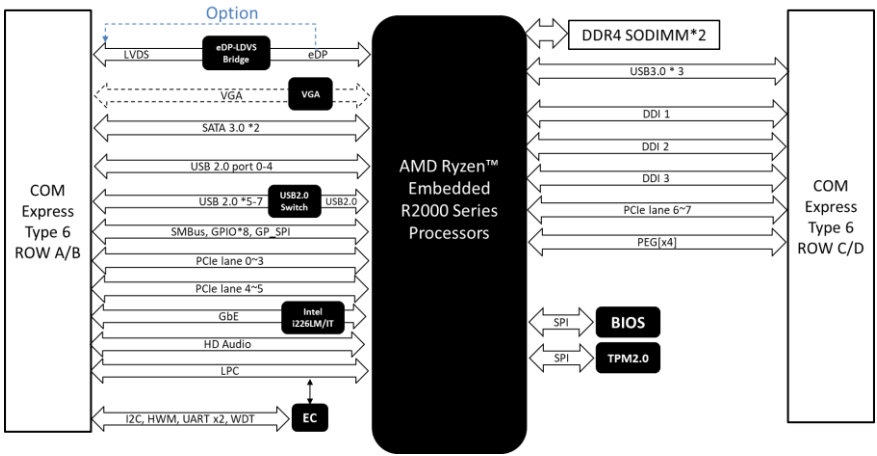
Option

LVDS

eDP-LDVS Bridge

eDP

VGA

VGA

SATA 3.0 *2

USB 2.0 port 0-4

USB 2.0 *5-7

USB2.0 Switch

USB2.0

SMBus, GPIO*8, GP_SPI

PCIe lane 0~3

PCIe lane 4~5

GbE

Intel i226LM/IT

HD Audio

LPC

I2C, HWM, UART x2, WDT

EC

COM Express Type 6 ROW A/B

AMD Ryzen™ Embedded R2000 Series Processors

DDR4 SODIMM*2

USB3.0 * 3

DDI 1

DDI 2

DDI 3

PCIe lane 6~7

PEG[x4]

SPI

BIOS

SPI

TPM2.0

COM Express Type 6 ROW C/D